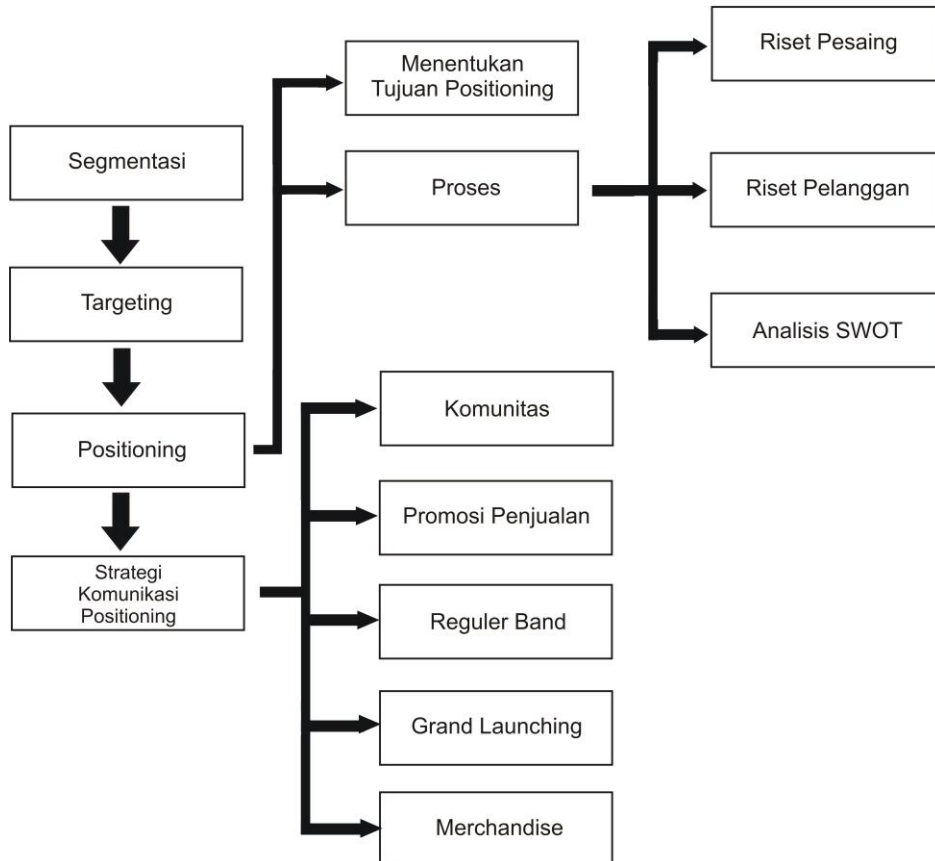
Segmentasi

Targeting

Positioning

Strategi Komunikasi Positioning

Menentukan Tujuan Positioning

Proses

Riset Pesaing

Riset Pelanggan

Analisis SWOT

Komunitas

Promosi Penjualan

Reguler Band

Grand Launching

Merchandise